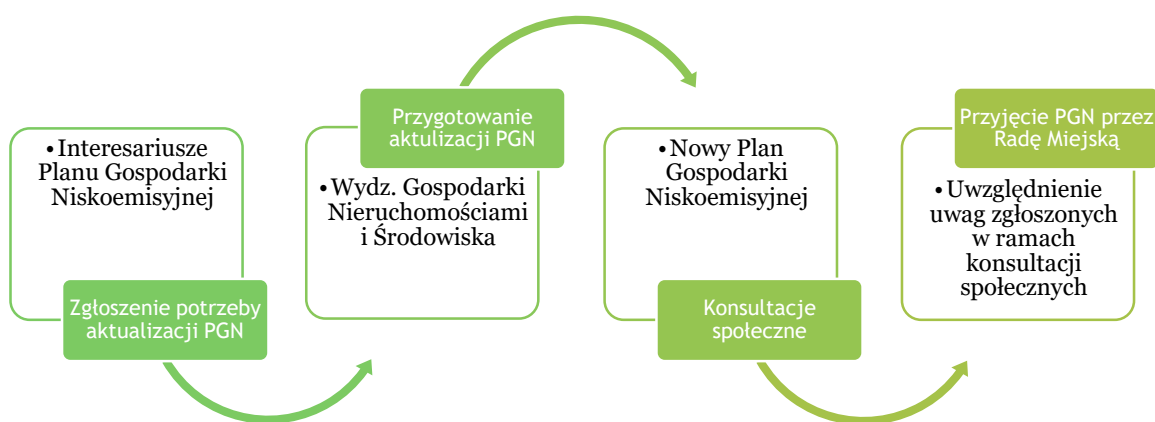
•Interesariusze Planu Gospodarki Niskoemisyjnej

Zgłoszenie potrzeby aktualizacji PGN

Przygotowanie aktulizacji PGN

•Wydz. Gospodarki Nieruchomościami i Środowiska

•Nowy Plan Gospodarki Niskoemisyjnej

Konsultacje społeczne

Przyjęcie PGN przez Radę Miejską

•Uwzględnienie uwag zgłoszonych w ramach konsultacji społecznych